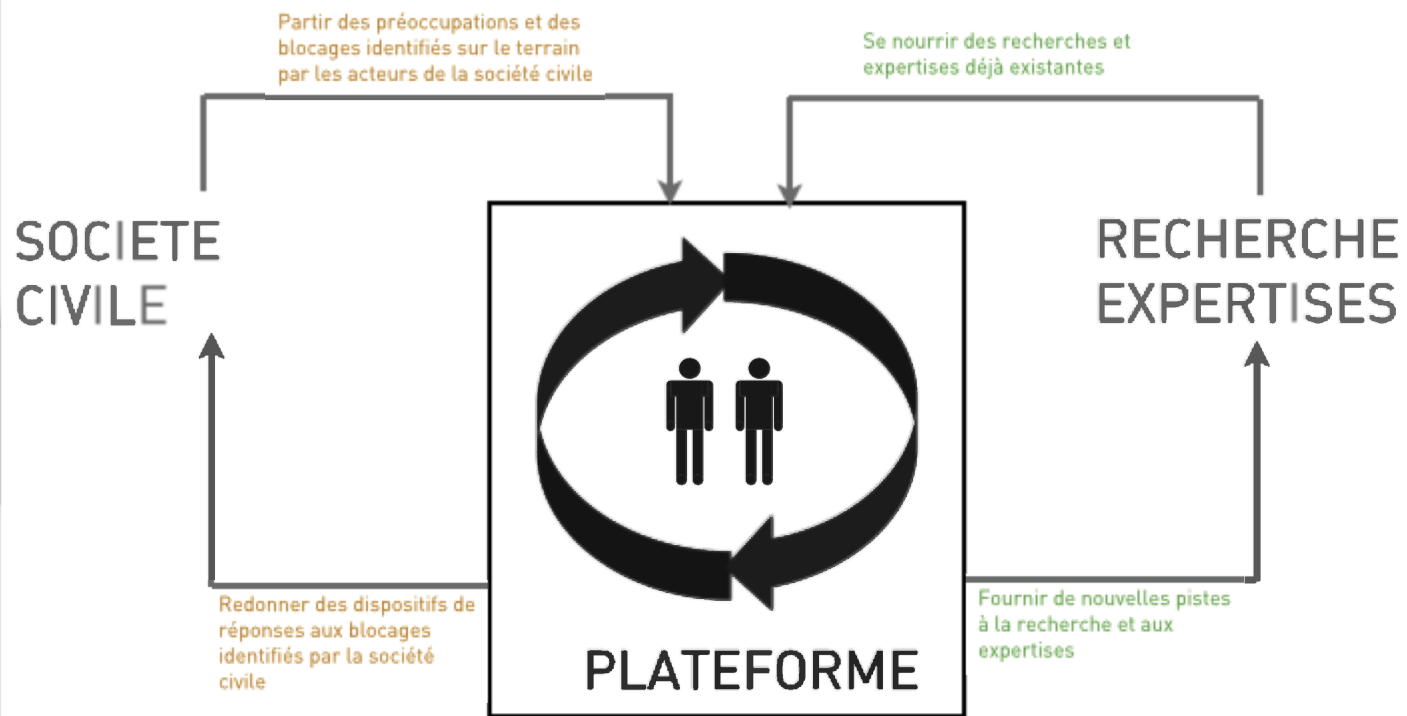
Partir des préoccupations et des blocages identifiés sur le terrain par les acteurs de la société civile

Se nourrir des recherches et expertises déjà existantes

SOCIETE CIVILE

RECHERCHE EXPERTISES

Redonner des dispositifs de réponses aux blocages identifiés par la société civile

PLATEFORME

Fournir de nouvelles pistes à la recherche et aux expertises